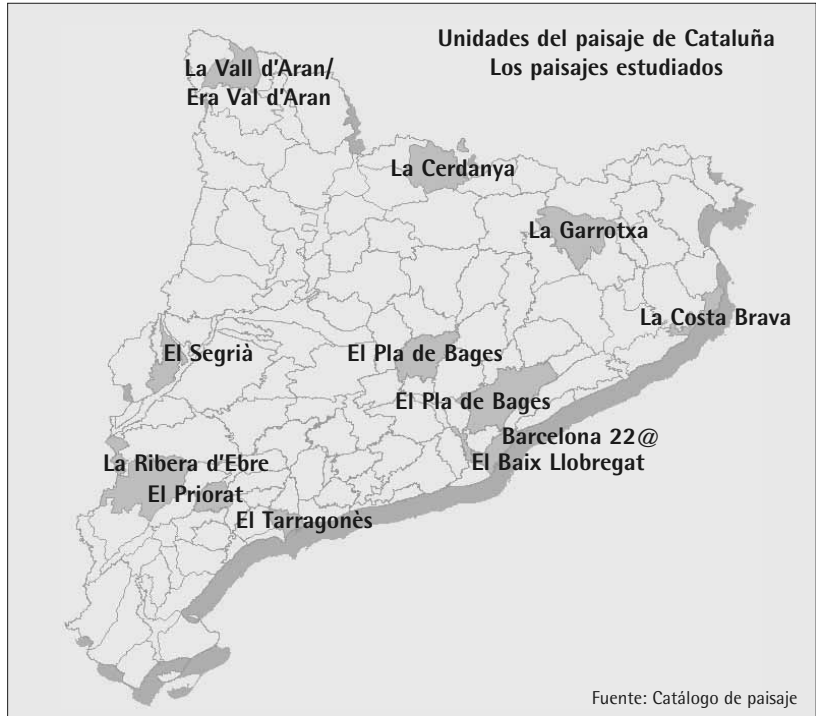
Unidades del paisaje de Cataluña
Los paisajes estudiados

La Vall d'Aran/
Era Val d'Aran

La Cerdanya

La Garrotxa

La Costa Brava

El Segrià

El Pla de Bages

El Pla de Bages

Barcelona 22@
El Baix Llobregat

La Ribera d'Ebre
El Priorat

El Tarragonès

Fuente: Catálogo de paisaje